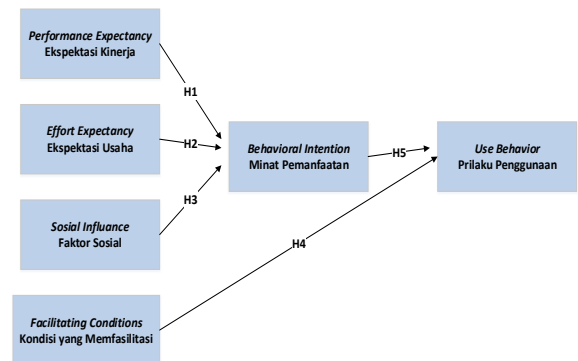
Performance Expectancy
Ekspektasi Kinerja

H1

Effort Expectancy
Ekspektasi Usaha

H2

Behavioral Intention
Minat Pemanfaatan

H5

Use Behavior
Prilaku Penggunaan

H3

Sosial Influance
Faktor Sosial

H4

Facilitating Conditions
Kondisi yang Memfasilitasi